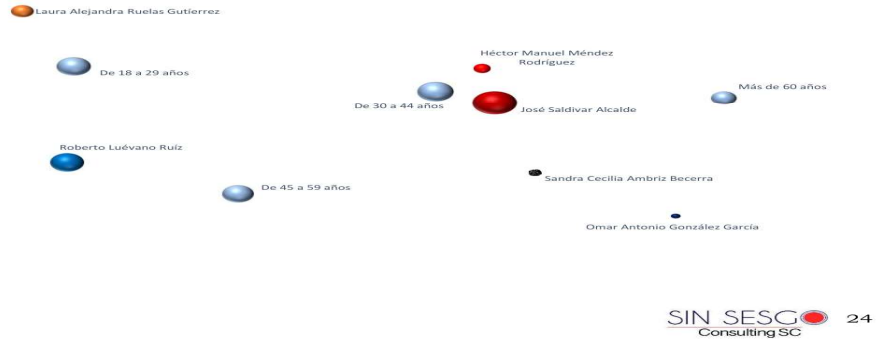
Laura Alejandra Ruelas Gutierrez

De 18 a 29 años

Héctor Manuel Méndez Rodríguez

De 30 a 44 años

José Saldivar Alcalde

Más de 60 años

Roberto Luévano Ruiz

Sandra Cecilia Ambriz Becerra

De 45 a 59 años

Omar Antonio González García

SIN SESGO Consulting SC

24